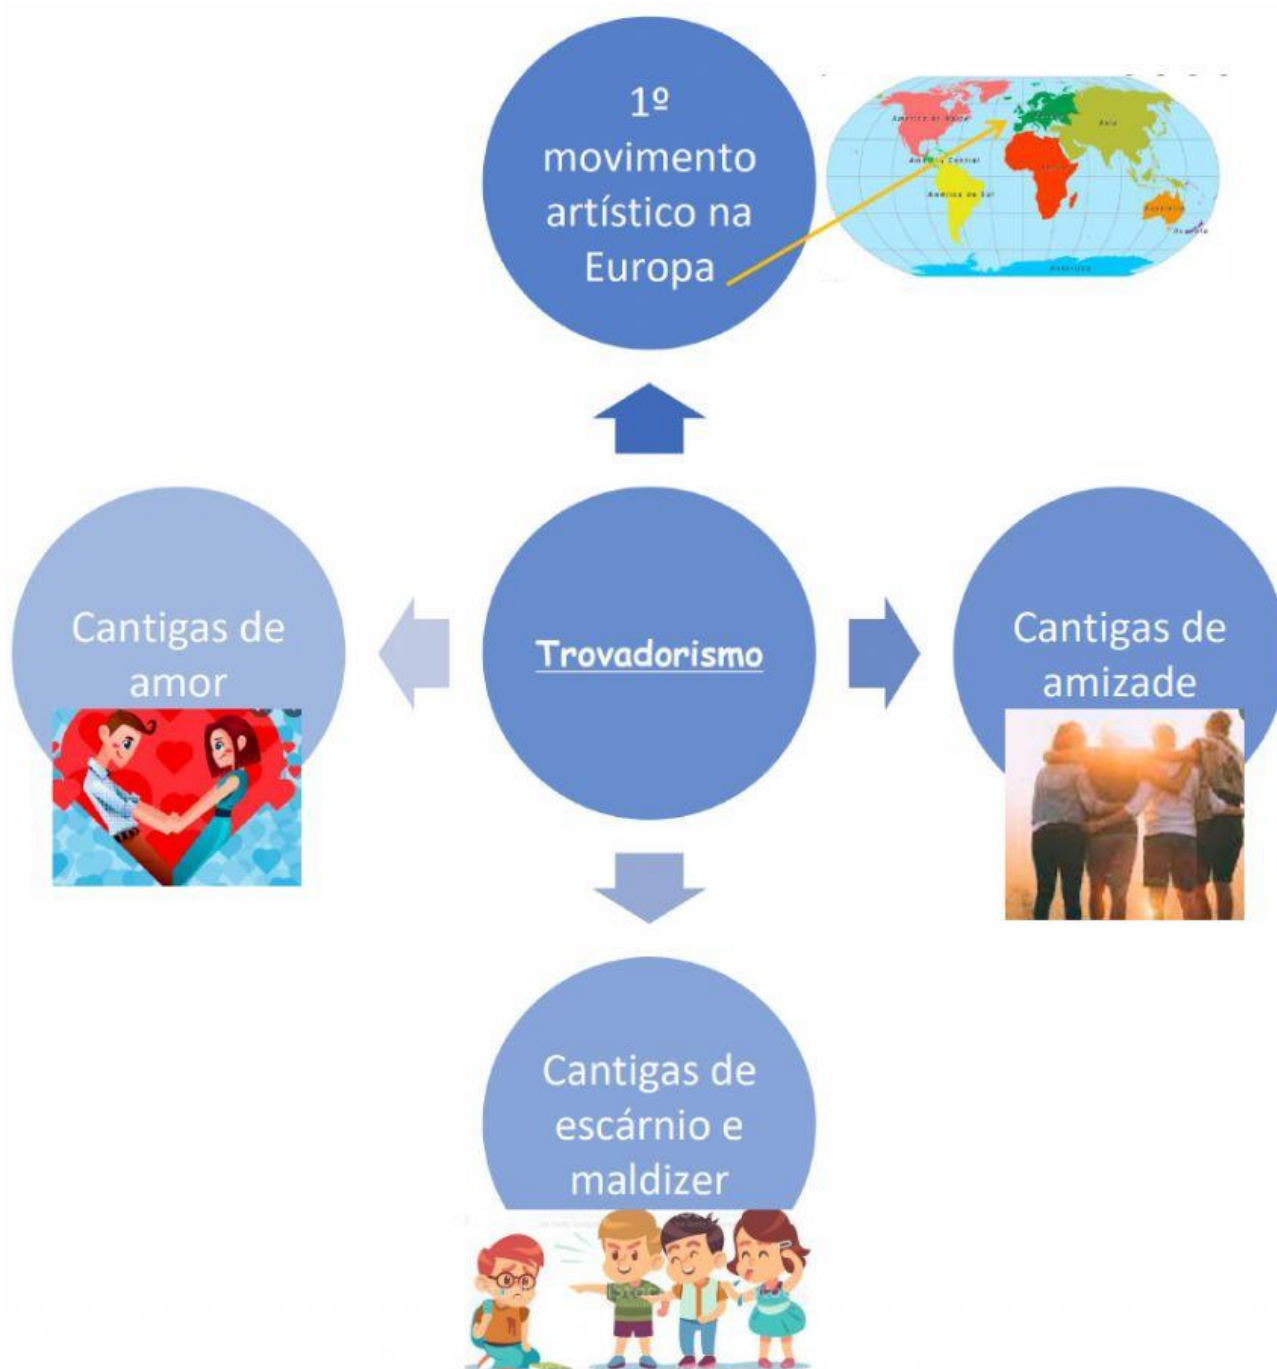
1º movimento artístico na Europa

América do Norte

América Central

América do Sul

Europa

Ásia

África

Oceania

Antártida

Trovadorismo

Cantigas de amor

Cantigas de amizade

Cantigas de escárnio e maldizer